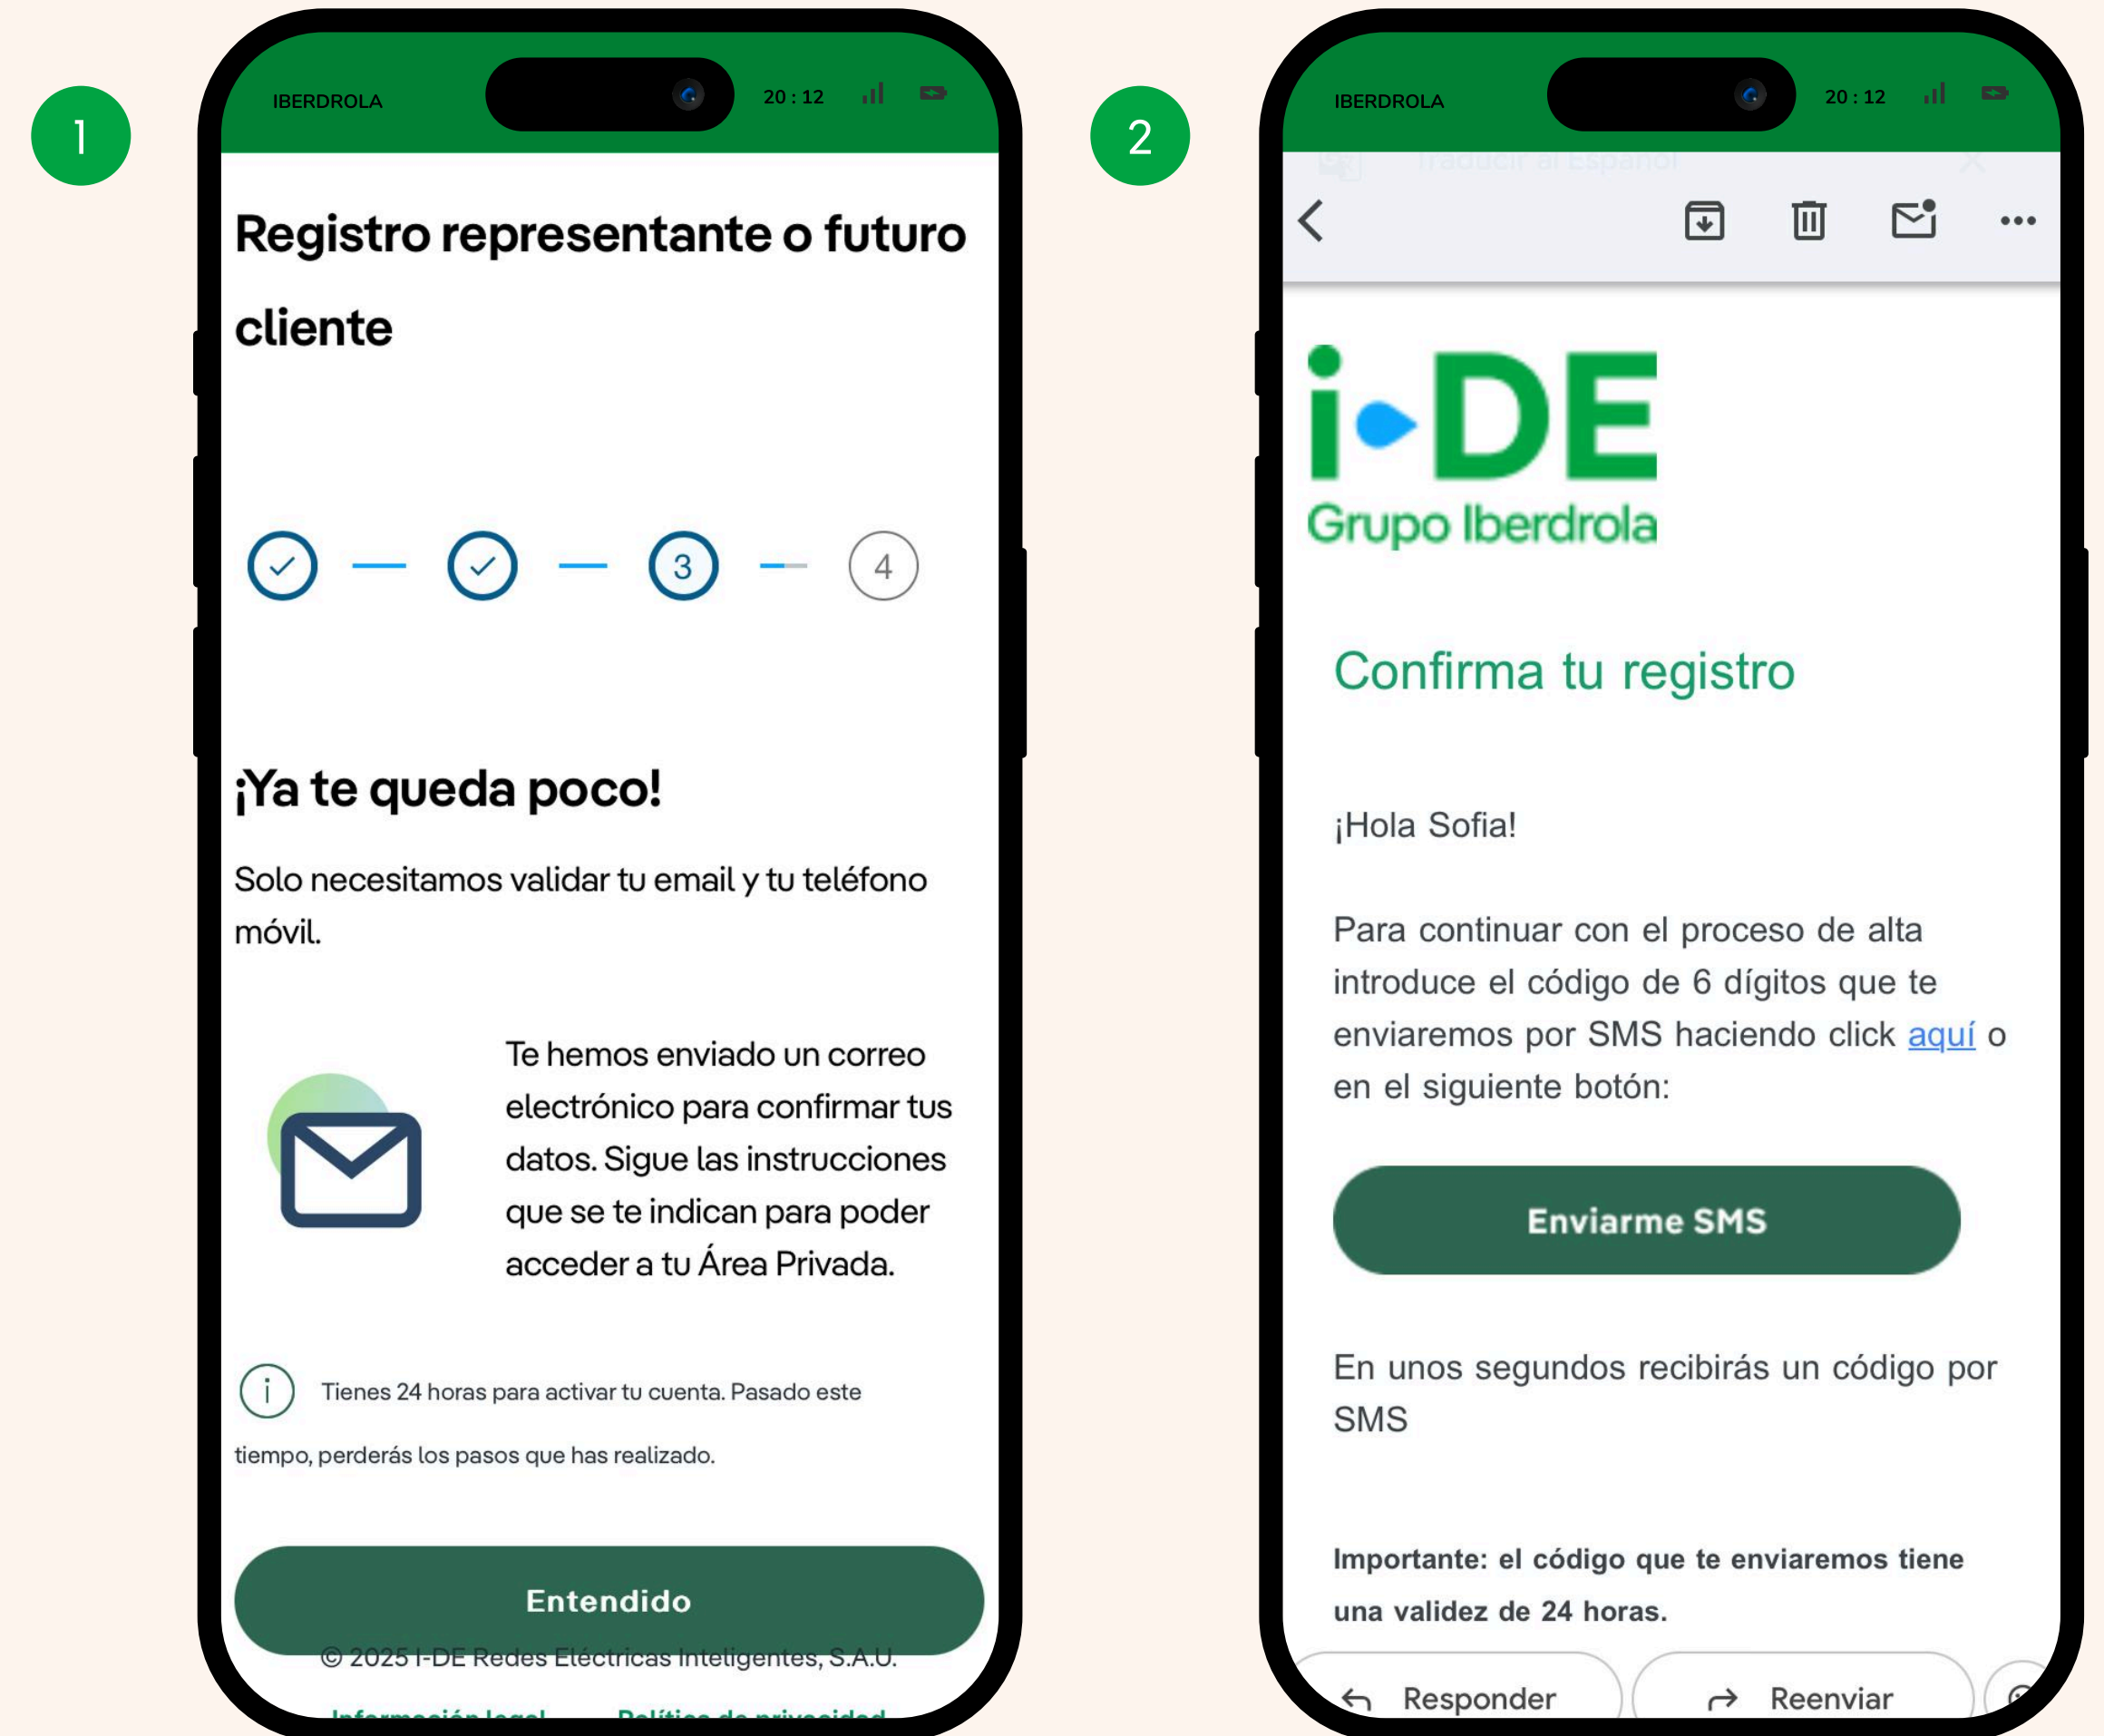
1

IBERDROLA 20 : 12

Registro representante o futuro cliente

3

4

¡Ya te queda poco!

Solo necesitamos validar tu email y tu teléfono móvil.

Te hemos enviado un correo electrónico para confirmar tus datos. Sigue las instrucciones que se te indican para poder acceder a tu Área Privada.

Tienes 24 horas para activar tu cuenta. Pasado este tiempo, perderás los pasos que has realizado.

Entendido

© 2025 I-DE Redes Eléctricas Inteligentes, S.A.U.

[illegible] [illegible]

2

IBERDROLA 20 : 12

Traducir al Español

i-DE
Grupo Iberdrola

Confirma tu registro

¡Hola Sofia!

Para continuar con el proceso de alta introduce el código de 6 dígitos que te enviaremos por SMS haciendo click aquí o en el siguiente botón:

Enviarme SMS

En unos segundos recibirás un código por SMS

Importante: el código que te enviaremos tiene una validez de 24 horas.

Responder

Reenviar